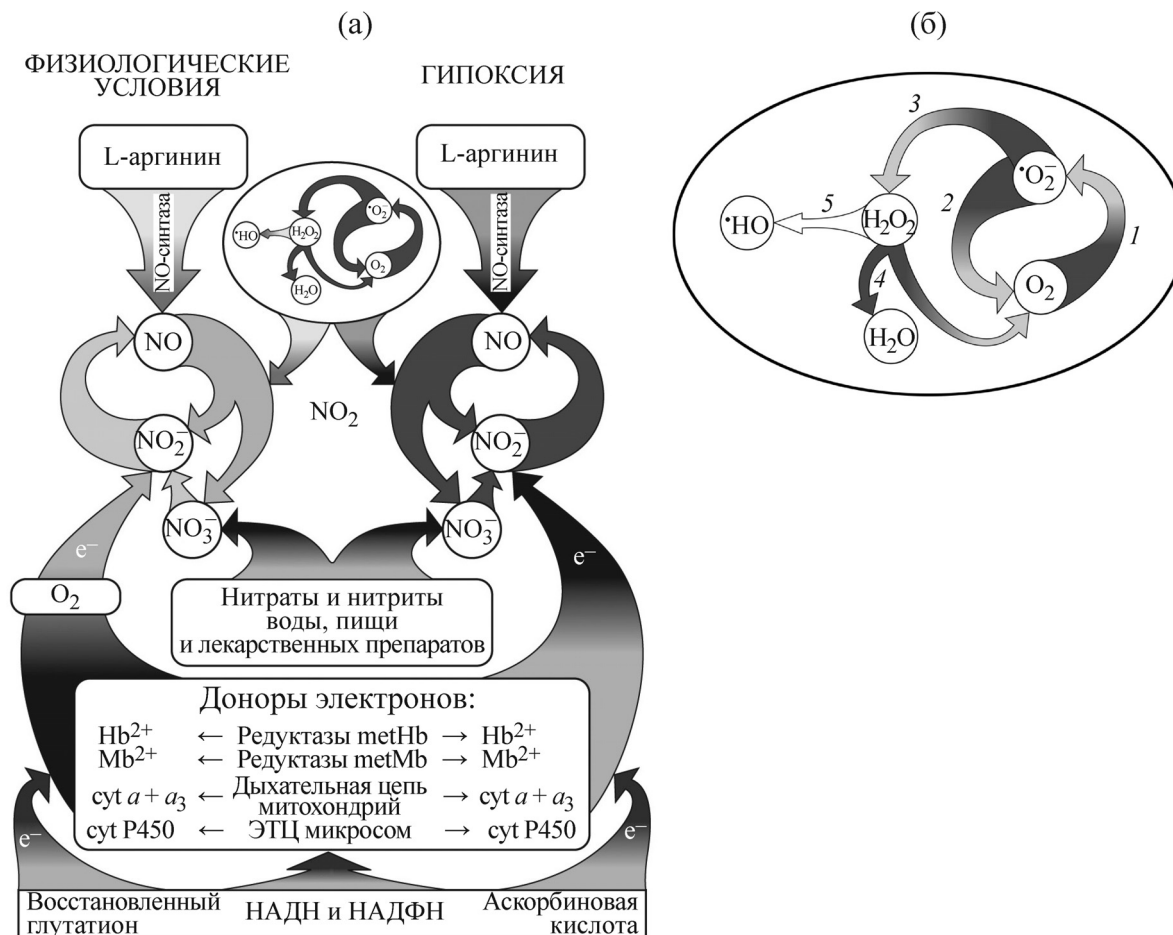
(а)

ФИЗИОЛОГИЧЕСКИЕ УСЛОВИЯ

ГИПОКСИЯ

L-аргинин

NO-синтаза

L-аргинин

NO-синтаза

$^{\bullet}O_2^-$

$^{\bullet}HO$

$H_2O_2$

$O_2$

$H_2O$

NO

NO

$NO_2$

$NO_2^-$

$NO_2^-$

$NO_3^-$

$NO_3^-$

e⁻

e⁻

$O_2$

Нитраты и нитриты воды, пищи и лекарственных препаратов

Доноры электронов:

$Hb^{2+}$ ← Редуктазы metHb → $Hb^{2+}$

$Mb^{2+}$ ← Редуктазы metMb → $Mb^{2+}$

cyt $a + a_3$ ← Дыхательная цепь митохондрий → cyt $a + a_3$

cyt P450 ← ЭТЦ микросом → cyt P450

e⁻

e⁻

Восстановленный глутатион

НАДН и НАДФН

Аскорбиновая кислота

(б)

3

$^{\bullet}O_2^-$

5

$^{\bullet}HO$

$H_2O_2$

2

1

4

$O_2$

$H_2O$